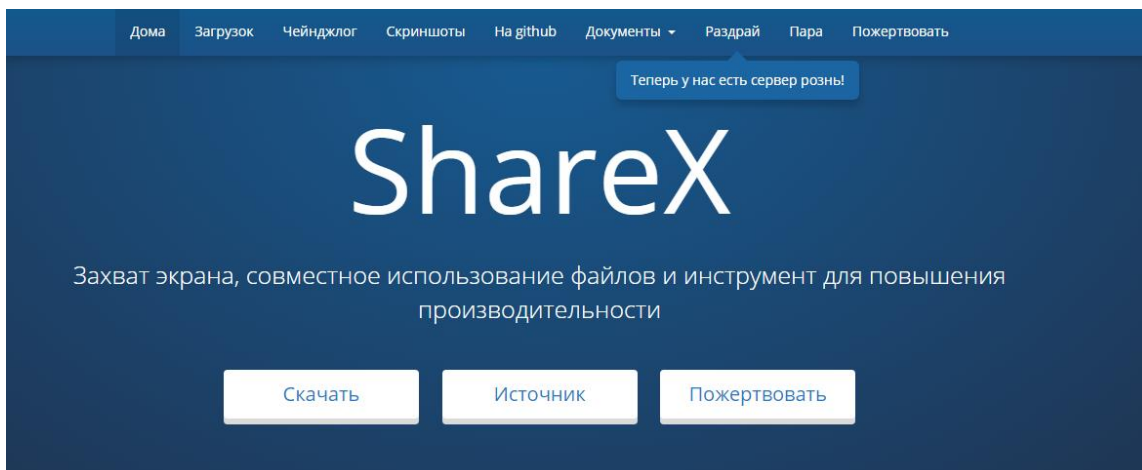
Дома Загрузок Чейнджлог Скриншоты На github Документы Раздрай Пара Пожертвовать

Теперь у нас есть сервер розны!

ShareX

Захват экрана, совместное использование файлов и инструмент для повышения производительности

Скачать
Источник
Пожертвовать